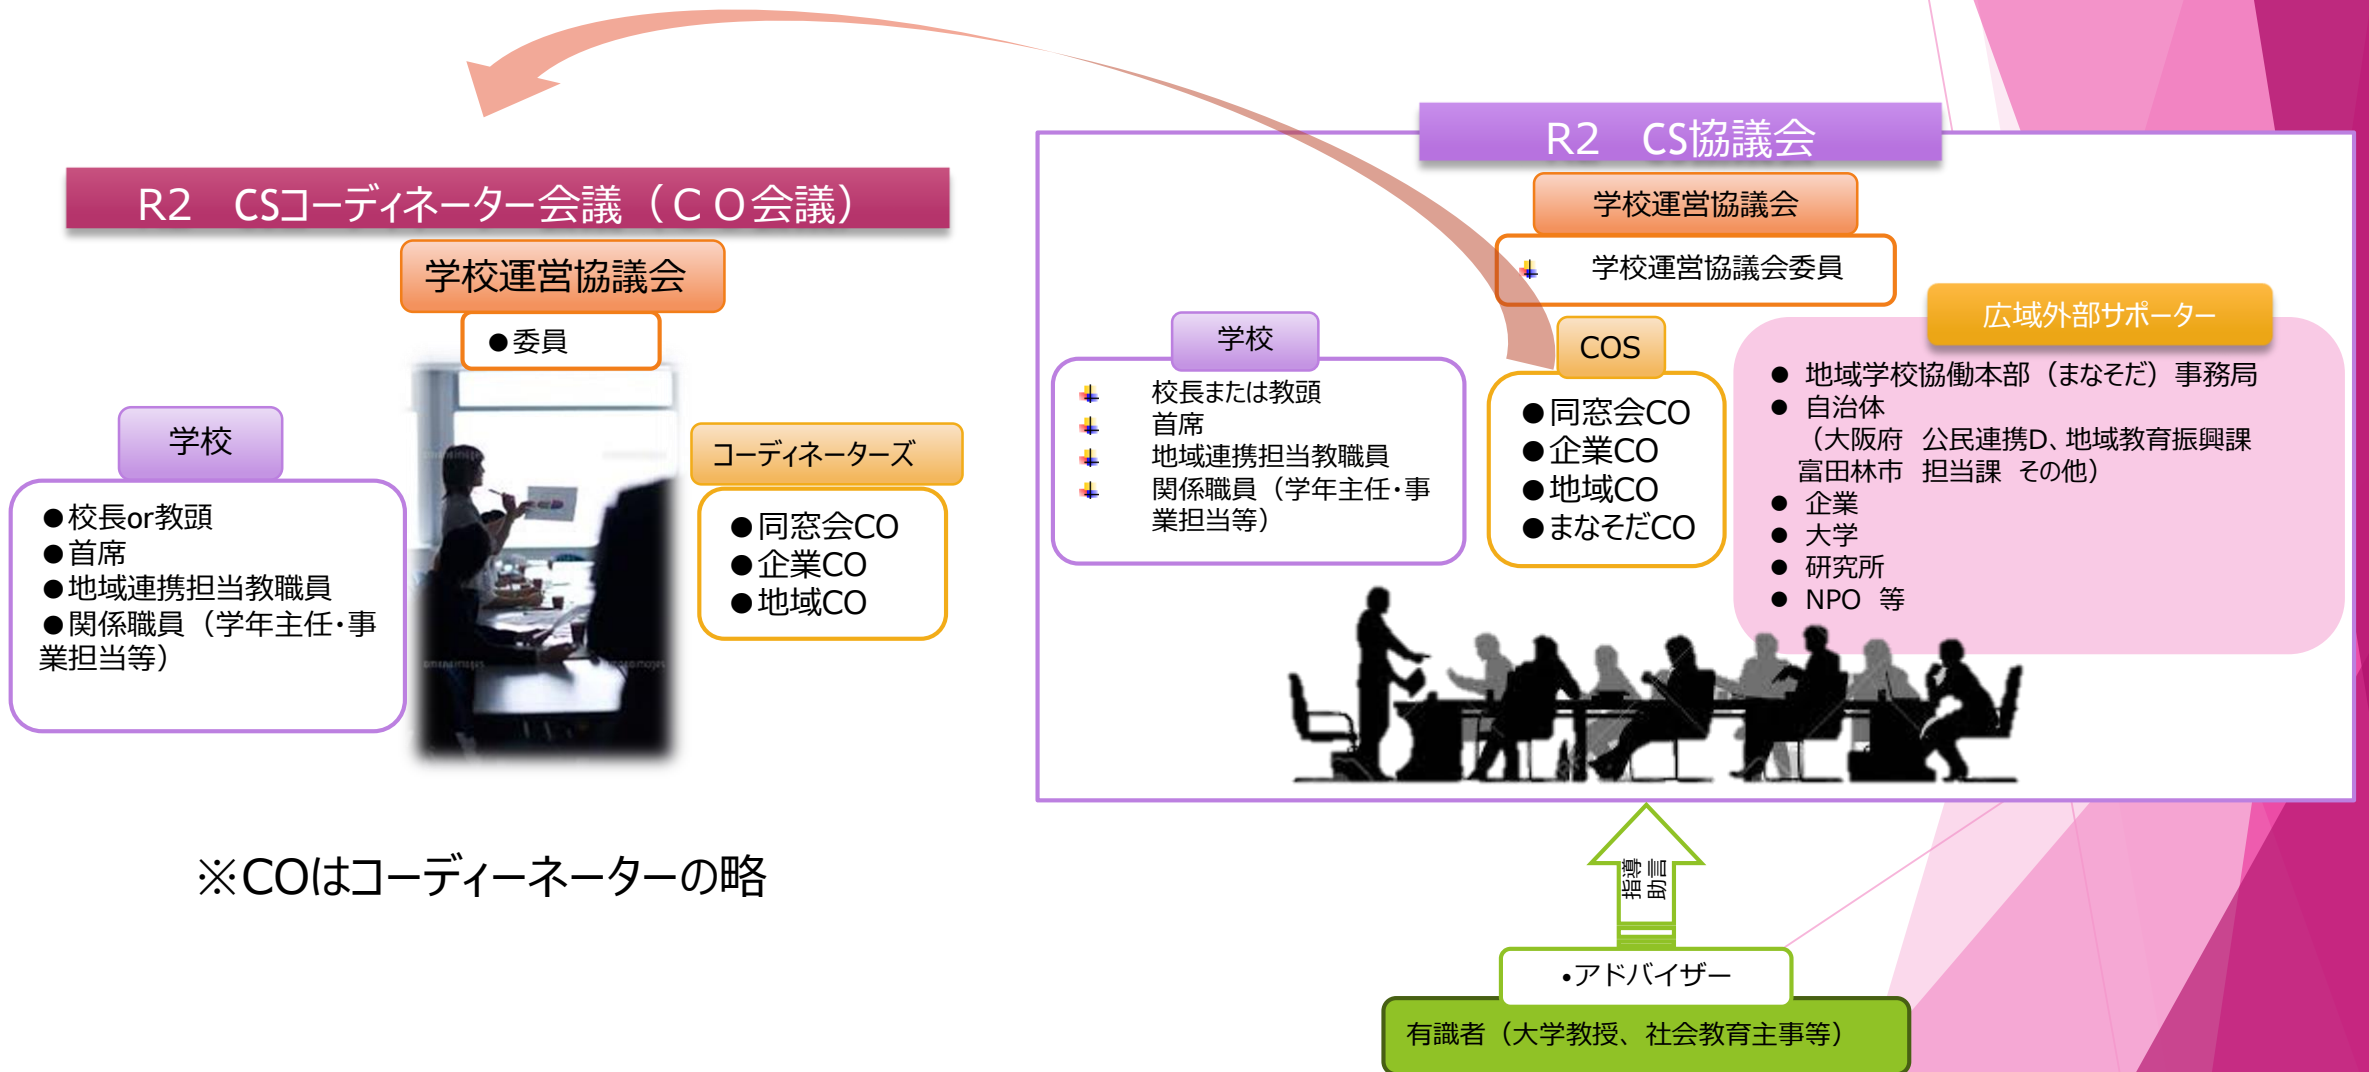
R2　CSコーディネーター会議（ＣＯ会議）

学校運営協議会

●委員

学校

●校長or教頭
●首席
●地域連携担当教職員
●関係職員（学年主任･事業担当等）

コーディネーターズ

●同窓会CO
●企業CO
●地域CO

※COはコーディィーネーターの略

R2　CS協議会

学校運営協議会

学校運営協議会委員

学校

校長または教頭
首席
地域連携担当教職員
関係職員（学年主任･事業担当等）

COS

●同窓会CO
●企業CO
●地域CO
●まなそだCO

広域外部サポーター

● 地域学校協働本部（まなそだ）事務局
● 自治体
（大阪府　公民連携D、地域教育振興課
富田林市　担当課　その他）
● 企業
● 大学
● 研究所
● NPO　等

指導
助言

•アドバイザー

有識者（大学教授、社会教育主事等）